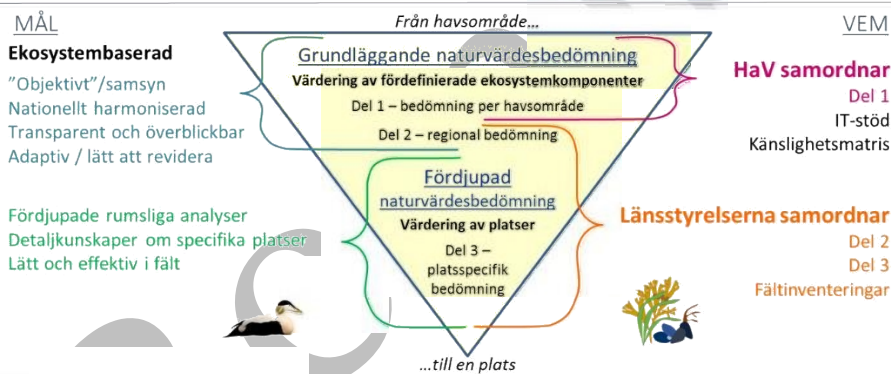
MÅL

Ekosystembaserad

"Objektivt"/samsyn
Nationellt harmoniserad
Transparent och överblickbar
Adaptiv / lätt att revidera

Fördjupade rumsliga analyser
Detaljkunskaper om specifika platser
Lätt och effektiv i fält

Från havsområde...

Grundläggande naturvärdesbedömning
Värdering av fördefinierade ekosystemkomponenter
Del 1 – bedömning per havsområde
Del 2 – regional bedömning

Fördjupad naturvärdesbedömning
Värdering av platser
Del 3 – platsspecifik bedömning

...till en plats

VEM

HaV samordnar
Del 1
IT-stöd
Känslighetsmatris

Länsstyrelserna samordnar
Del 2
Del 3
Fältinventeringar